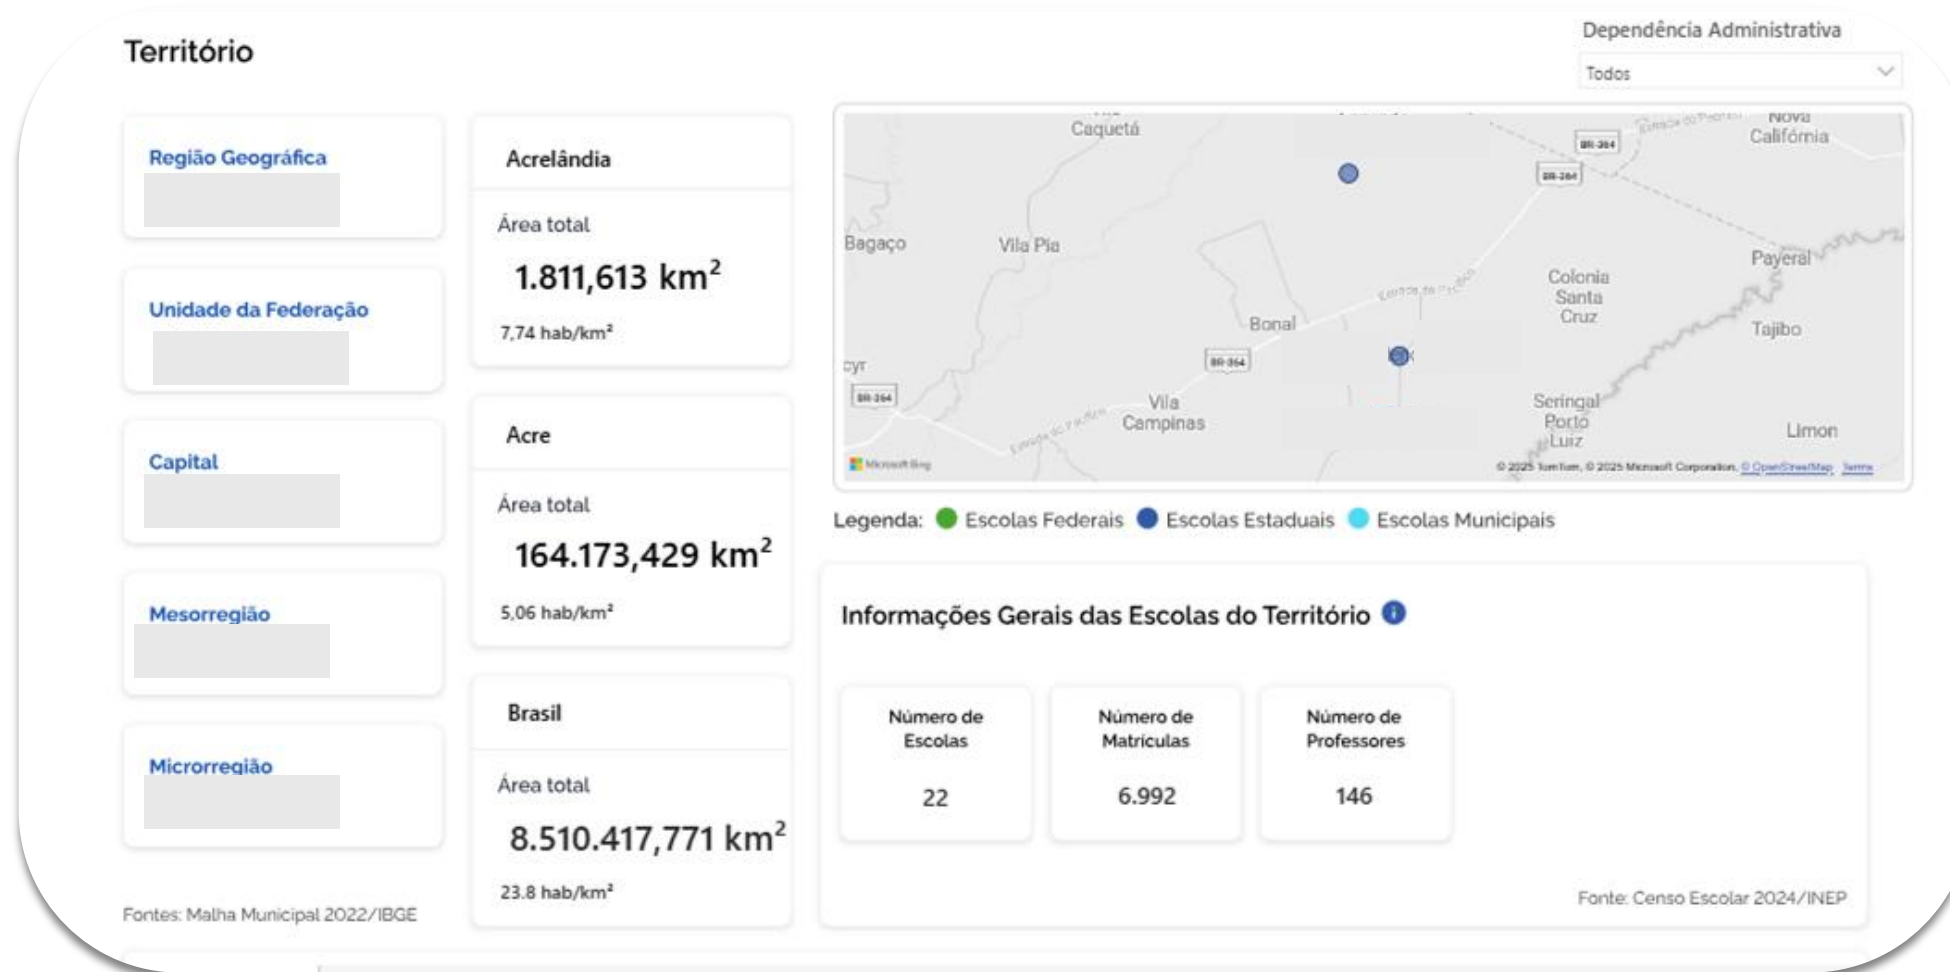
Território

Dependência Administrativa

Todos

Região Geográfica

Unidade da Federação

Capital

Mesorregião

Microrregião

Fontes: Malha Municipal 2022/IBGE

Acrelândia

Área total

1.811,613 km$^2$

7,74 hab/km²

Acre

Área total

164.173,429 km$^2$

5,06 hab/km²

Brasil

Área total

8.510.417,771 km$^2$

23.8 hab/km²

Caquetá
Nova Califórnia
BR-364
BR-364
Bagaço
Vila Pia
Payeral
Colonia Santa Cruz
Bonal
Tajibo
BR-364
BR-364
Vila Campinas
Seringal Porto Luiz
Limon
Microsoft Bing
© 2025 TomTom, © 2025 Microsoft Corporation, © OpenStreetMap Terms

Legenda: Escolas Federais Escolas Estaduais Escolas Municipais

Informações Gerais das Escolas do Território

| Número de Escolas | Número de Matrículas | Número de Professores |
|---|---|---|
| 22 | 6.992 | 146 |

Fonte: Censo Escolar 2024/INEP